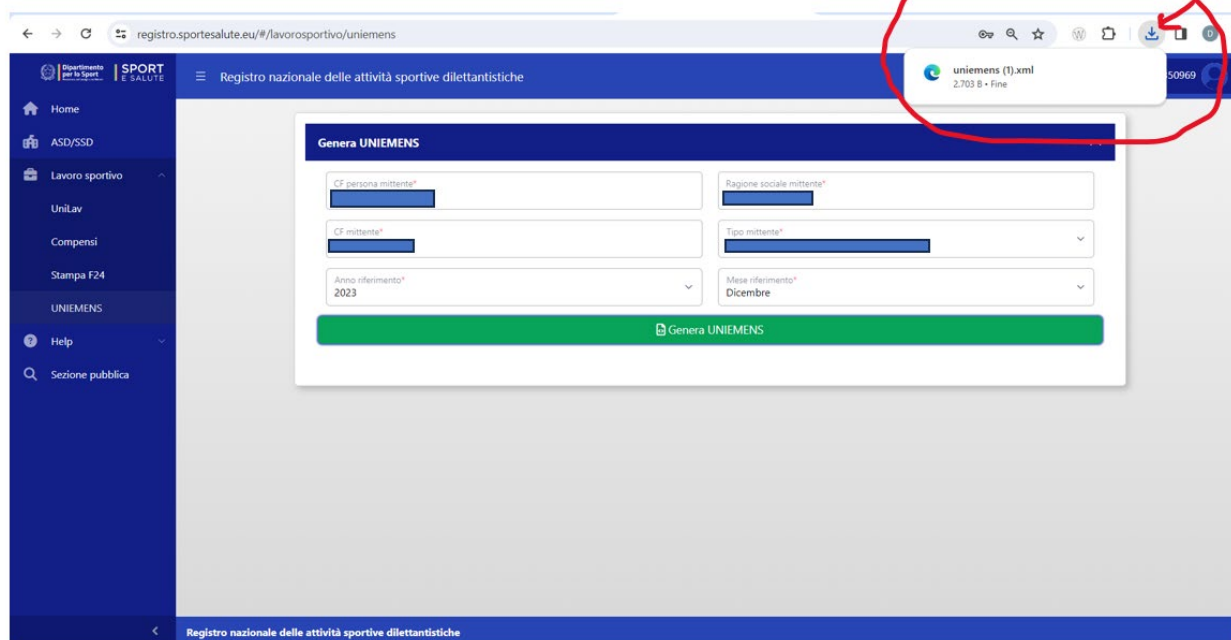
registro.sportesalute.eu/#/lavorosportivo/uniemens

uniemens (1).xml
2.703 B • Fine

Dipartimento per lo Sport | SPORT E SALUTE

Registro nazionale delle attività sportive dilettantistiche

50969

Home
ASD/SSD
Lavoro sportivo
UniLav
Compensi
Stampa F24
UNIEMENS
Help
Sezione pubblica

Genera UNIEMENS

CF persona mittente*
Ragione sociale mittente*
CF mittente*
Tipo mittente*
Anno riferimento*
2023
Mese riferimento*
Dicembre

Genera UNIEMENS

Registro nazionale delle attività sportive dilettantistiche